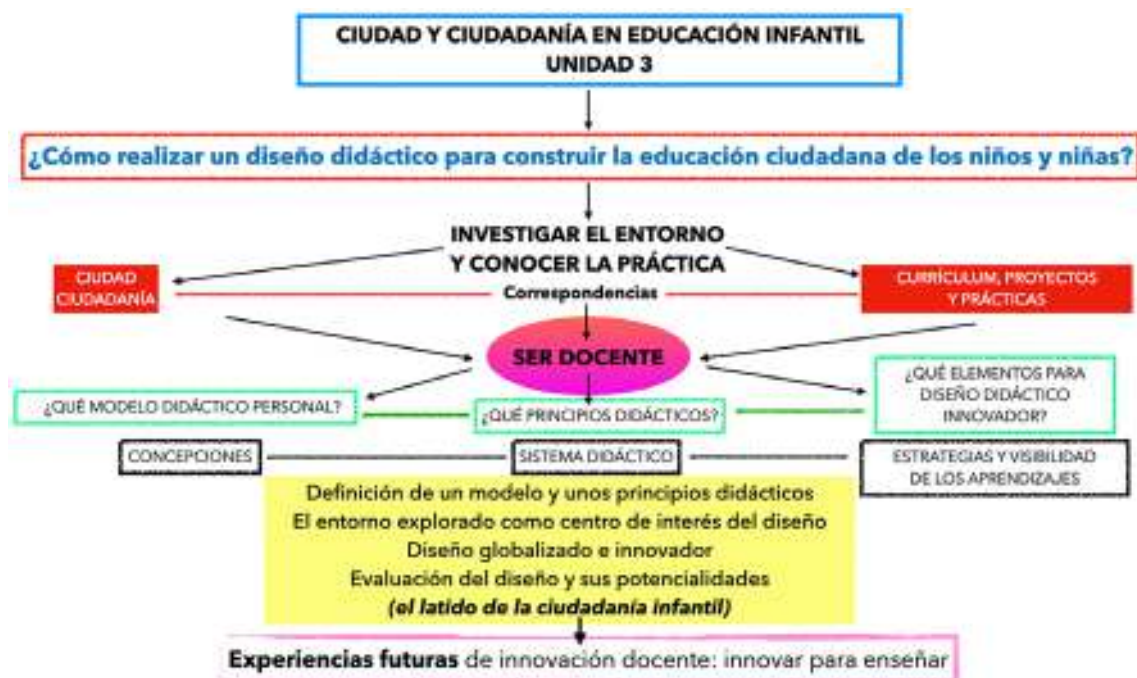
CIUDAD Y CIUDADANÍA EN EDUCACIÓN INFANTIL
UNIDAD 3

¿Cómo realizar un diseño didáctico para construir la educación ciudadana de los niños y niñas?

INVESTIGAR EL ENTORNO
Y CONOCER LA PRÁCTICA

CIUDAD
CIUDADANÍA

Correspondencias

CURRÍCULUM, PROYECTOS
Y PRÁCTICAS

SER DOCENTE

¿QUÉ MODELO DIDÁCTICO PERSONAL?

¿QUÉ PRINCIPIOS DIDÁCTICOS?

¿QUÉ ELEMENTOS PARA DISEÑO DIDÁCTICO INNOVADOR?

CONCEPCIONES

SISTEMA DIDÁCTICO

ESTRATEGIAS Y VISIBILIDAD DE LOS APRENDIZAJES

Definición de un modelo y unos principios didácticos
El entorno explorado como centro de interés del diseño
Diseño globalizado e innovador
Evaluación del diseño y sus potencialidades
(el latido de la ciudadanía infantil)

Experiencias futuras de innovación docente: innovar para enseñar